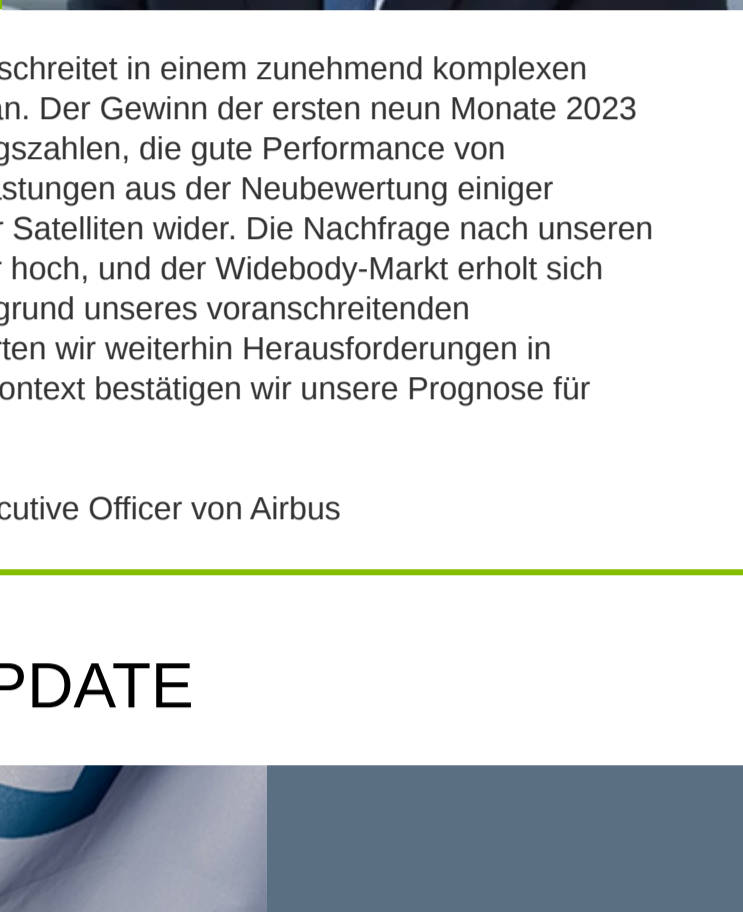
schreitet in einem zunehmend komplexen an. Der Gewinn der ersten neun Monate 2023 gszahlen, die gute Performance von stungen aus der Neubewertung einiger r Satelliten wider. Die Nachfrage nach unseren r hoch, und der Widebody-Markt erholt sich grund unseres voranschreitenden rten wir weiterhin Herausforderungen in ontext bestätigen wir unsere Prognose für

cutive Officer von Airbus

PDATE